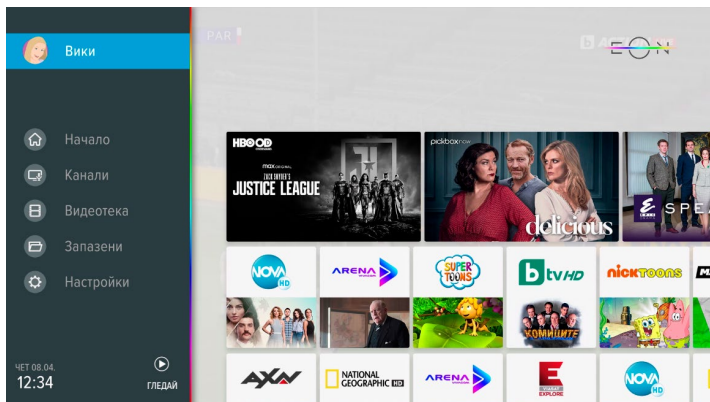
Вики

Начало

Канали

Видеотека

Запазени

Настройки

ЧЕТ 08.04.
12:34

ГЛЕДАЙ

PAR

EON

HBO GO

max original

ZACK SNYDER'S JUSTICE LEAGUE

pickbox now

delicious

SPE

NOVA HD

ARENA

SUPER TOONS

btv HD

nicktoons

КОМШИИТЕ

AXN

NATIONAL GEOGRAPHIC HD

ARENA

EXPLORE

NOVA HD